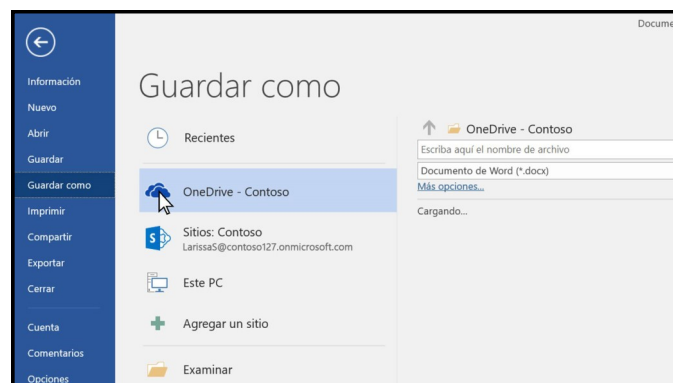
Docume

Información
Nuevo
Abrir
Guardar
Guardar como
Imprimir
Compartir
Exportar
Cerrar
Cuenta
Comentarios
Opciones

Guardar como

Recientes
OneDrive - Contoso
Sitios: Contoso
LarissaS@contoso127.onmicrosoft.com
Este PC
Agregar un sitio
Examinar

OneDrive - Contoso
Escriba aquí el nombre de archivo
Documento de Word (*.docx)
Más opciones...
Cargando...